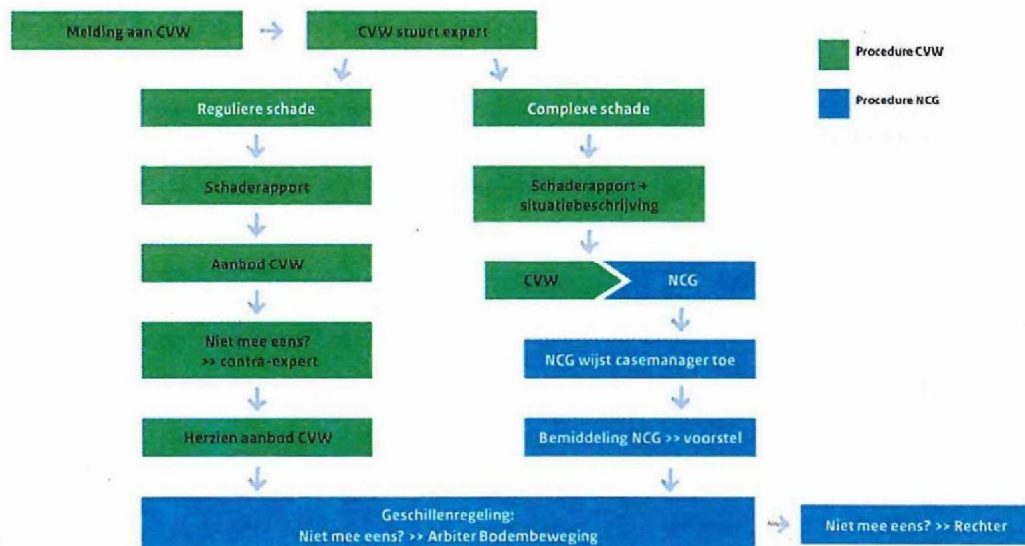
Melding aan CVW

CVW stuurt expert

Procedure CVW

Procedure NCG

Reguliere schade

Complexe schade

Schaderapport

Schaderapport + situatiebeschrijving

Aanbod CVW

CVW

NCG

Niet mee eens? >> contra-expert

NCG wijst casemanager toe

Herzien aanbod CVW

Bemiddeling NCG >> voorstel

Geschillenregeling: Niet mee eens? >> Arbiter Bodembeweging

Niet mee eens? >> Rechter